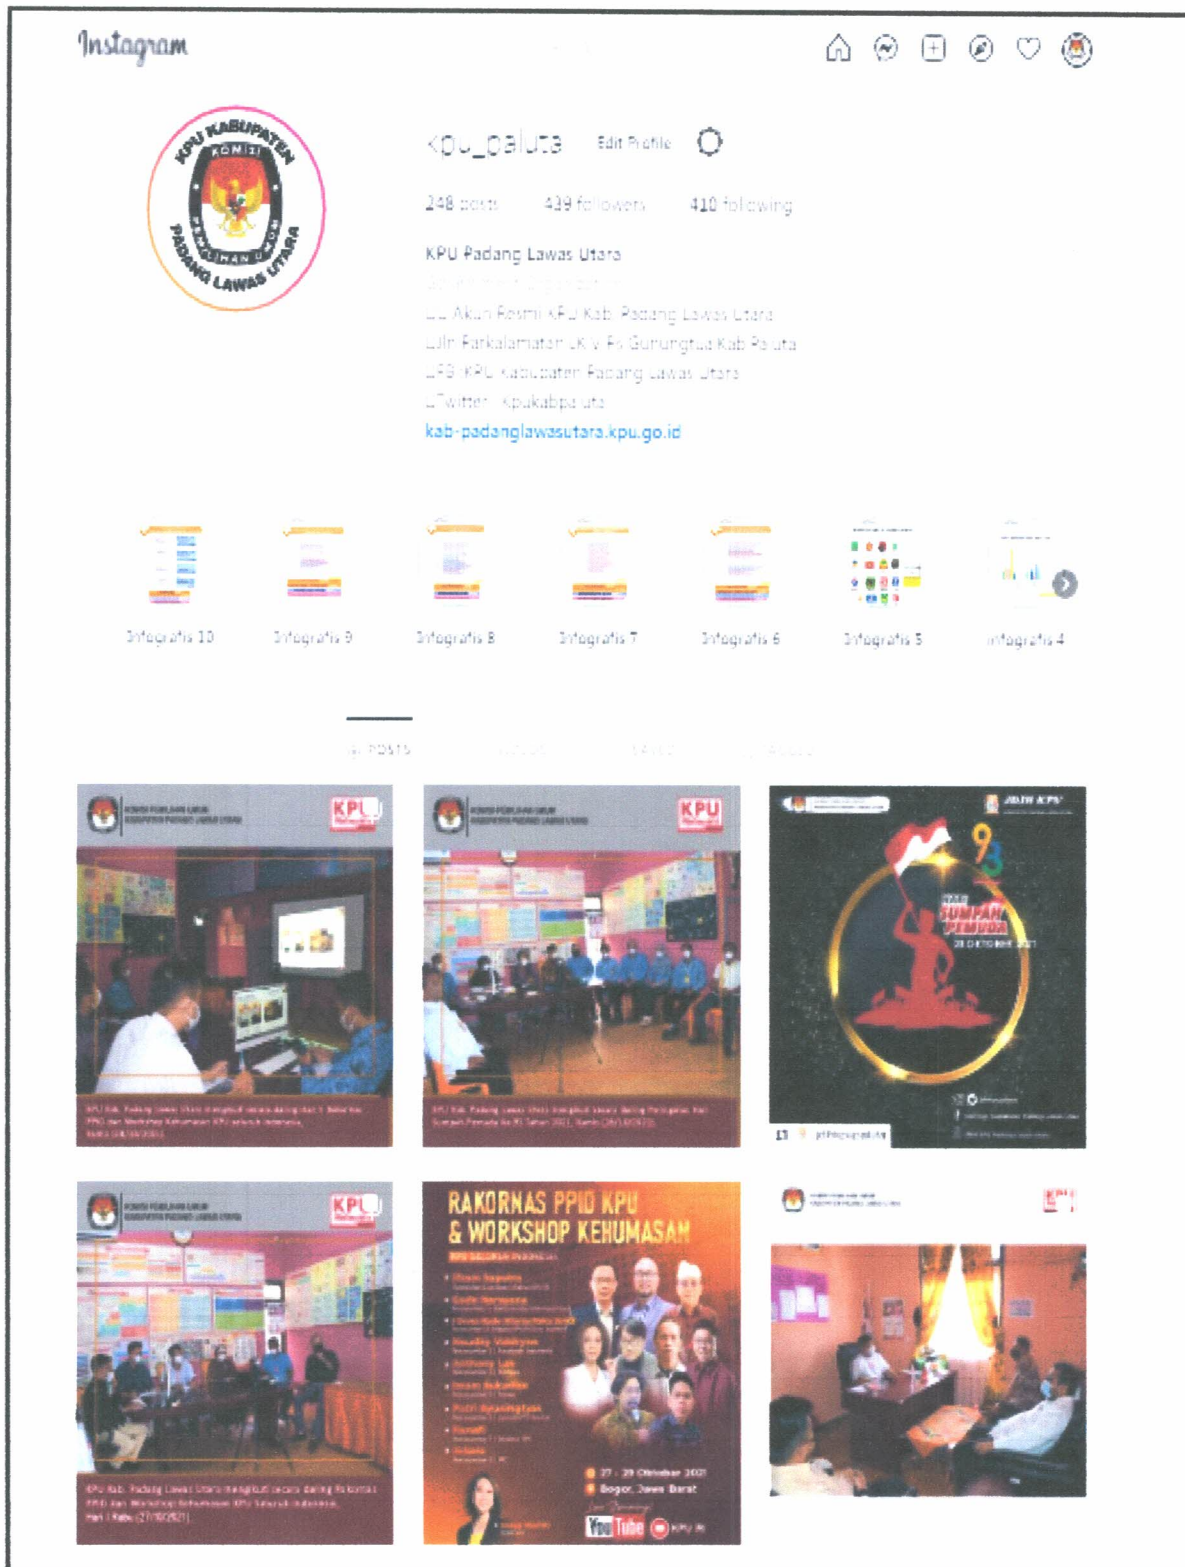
Instagram

KPU KABUPATEN KOMISI PEMILIHAN UMUM PADANG LAWAS UTARA

kpu_paluta Edit Profile

248 posts 439 followers 410 following

KPU Padang Lawas Utara
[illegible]
Akun Resmi KPU Kab. Padang Lawas Utara
Jln. Perkalamatan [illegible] Gunungtua Kab. Paluta
FB: KPU Kabupaten Padang Lawas Utara
Twitter: kpukabpaluta
kab-padanglawasutara.kpu.go.id

Infografis 10 Infografis 9 Infografis 8 Infografis 7 Infografis 6 Infografis 5 Infografis 4

POSTS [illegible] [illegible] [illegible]

KPU

KPU

JAJAK KPU
SUMPAH PEMUDA
28 OKTOBER 2021

KPU

RAKORNAS PPID KPU & WORKSHOP KEHUMASAN
27 - 29 Oktober 2021
Bogor, Jawa Barat
YouTube KPU RI

KPU